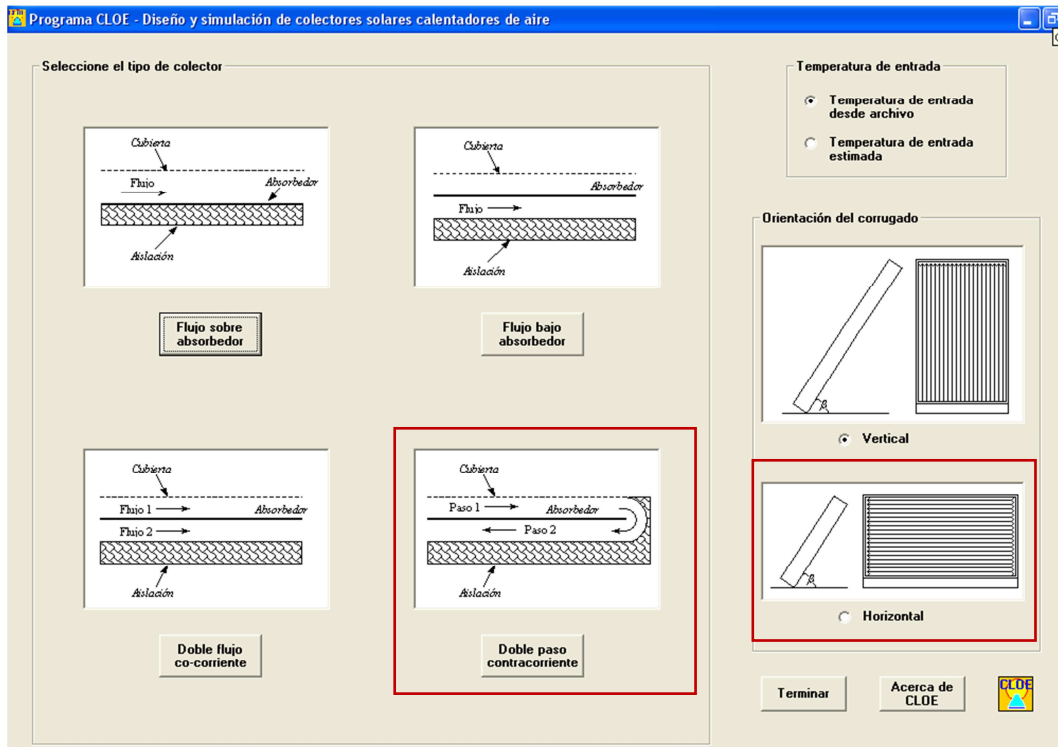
Programa CLOE - Diseño y simulación de colectores solares calentadores de aire

Seleccione el tipo de colector

Cubierta
Flujo
Absorbedor
Aislación

Cubierta
Absorbedor
Flujo
Aislación

Flujo sobre absorbedor

Flujo bajo absorbedor

Cubierta
Flujo 1
Absorbedor
Flujo 2
Aislación

Cubierta
Paso 1
Absorbedor
Paso 2
Aislación

Doble flujo co-corriente

Doble paso contracorriente

Temperatura de entrada
Temperatura de entrada desde archivo
Temperatura de entrada estimada

Orientación del corrugado
β
Vertical
β
Horizontal

Terminar

Acerca de CLOE

CLOE